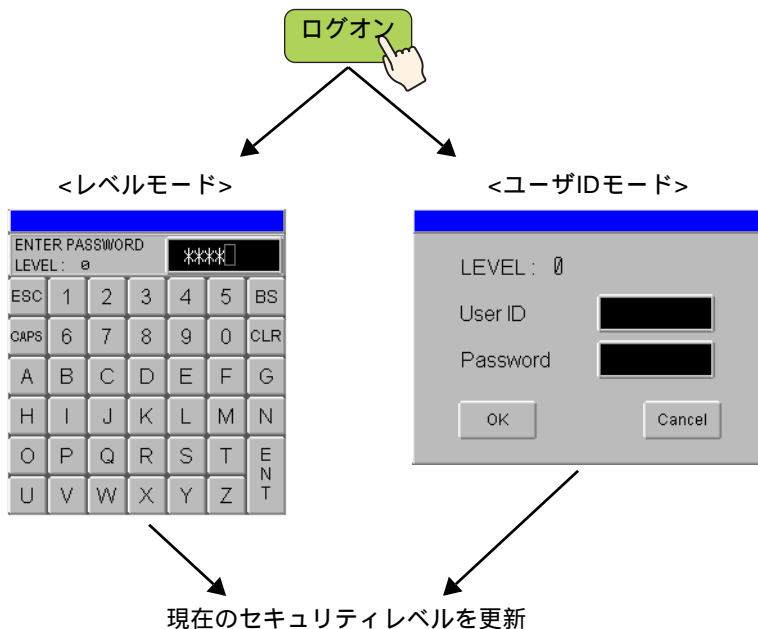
ログオン

<レベルモード>

ENTER PASSWORD
LEVEL : 0
****

| ESC | 1 | 2 | 3 | 4 | 5 | BS |
|---|---|---|---|---|---|---|
| CAPS | 6 | 7 | 8 | 9 | 0 | CLR |
| A | B | C | D | E | F | G |
| H | I | J | K | L | M | N |
| O | P | Q | R | S | T | ENT |
| U | V | W | X | Y | Z | |

<ユーザIDモード>

LEVEL : 0
User ID
Password
OK
Cancel

現在のセキュリティレベルを更新